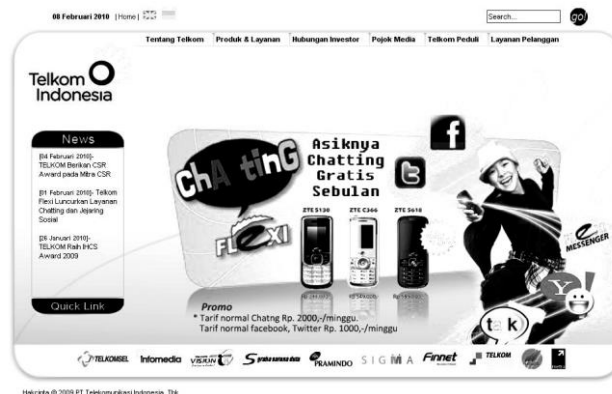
08 Februari 2010 | Home |

Search... go!

Tentang Telkom | Produk & Layanan | Hubungan Investor | Pojok Media | Telkom Peduli | Layanan Pelanggan

Telkom Indonesia

News

[04 Februari 2010]- TELKOM Berikan CSR Award pada Mitra CSR

[01 Februari 2010]- Telkom Flexi Luncurkan Layanan Chatting dan Jejaring Social

[26 Januari 2010]- TELKOM Raih IHCS Award 2009

Quick Link

ChAttinG

FLEXI

Asiknya Chatting Gratis Sebulan

ZTE S136

ZTE C366

ZTE S616

f

t

MESSENGER

talk

Promo
* Tarif normal Chatng Rp. 2000,-/minggu.
Tarif normal facebook, Twitter Rp. 1000,-/minggu

TELKOMSEL Infomedia VISION Graha PRAMINDO SIGMA Finnet TELKOM

Hakcipta © 2009 PT Telekomunikasi Indonesia, Tbk